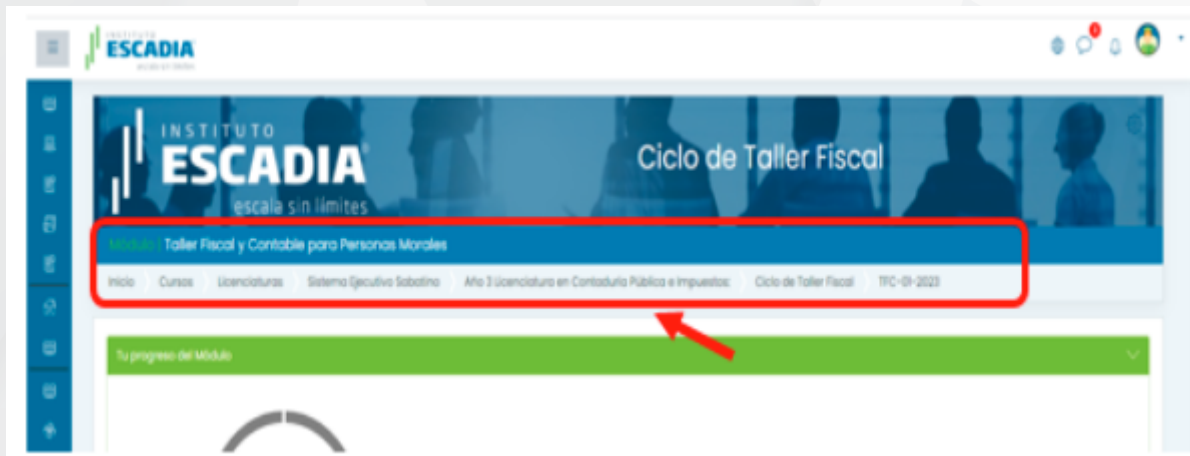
INSTITUTO ESCADIA escala sin límites

INSTITUTO ESCADIA escala sin límites

Ciclo de Taller Fiscal

Módulo | Taller Fiscal y Contable para Personas Morales

Inicio Cursos Licenciaturas Sistema Ejecutivo Sabatino Año 3 Licenciatura en Contaduría Pública e Impuestos: Ciclo de Taller Fiscal TFC-01-2023

Tu progreso del Módulo